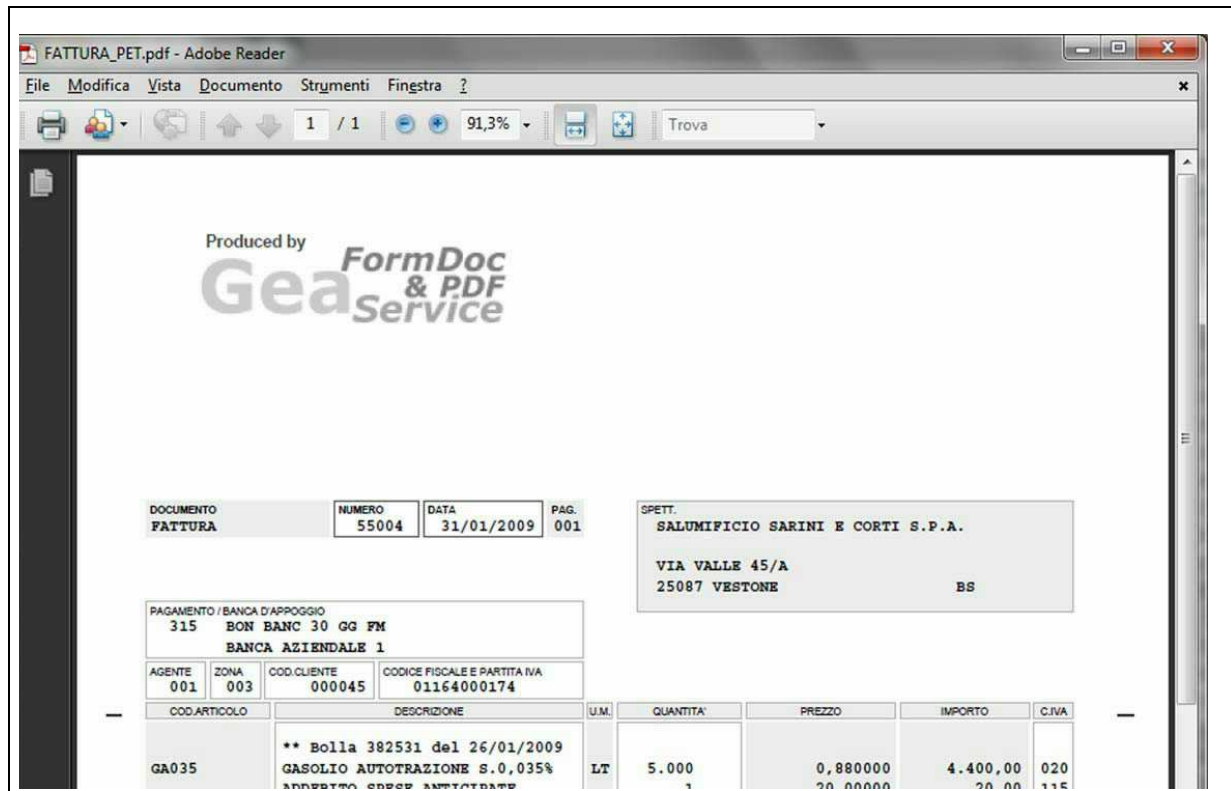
FATTURA_PET.pdf - Adobe Reader

File Modifica Vista Documento Strumenti Finestra ?

1 / 1 91,3% Trova

Produced by
Gea FormDoc & PDF Service

DOCUMENTO
FATTURA

NUMERO
55004

DATA
31/01/2009

PAG.
001

SPETT.
SALUMIFICIO SARINI E CORTI S.P.A.

VIA VALLE 45/A
25087 VESTONE BS

PAGAMENTO / BANCA D'APPOGGIO
315 BON BANC 30 GG FM
BANCA AZIENDALE 1

| AGENTE | ZONA | COD.CLIENTE | CODICE FISCALE E PARTITA IVA |
|---|---|---|---|
| 001 | 003 | 000045 | 01164000174 |

| COD.ARTICOLO | DESCRIZIONE | U.M. | QUANTITA' | PREZZO | IMPORTO | C.IVA |
|---|---|---|---|---|---|---|
| | ** Bolla 382531 del 26/01/2009 | | | | | |
| GA035 | GASOLIO AUTOTRAZIONE S.0,035% | LT | 5.000 | 0,880000 | 4.400,00 | 020 |
| | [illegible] | | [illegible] | 20,00000 | 20,00 | 115 |